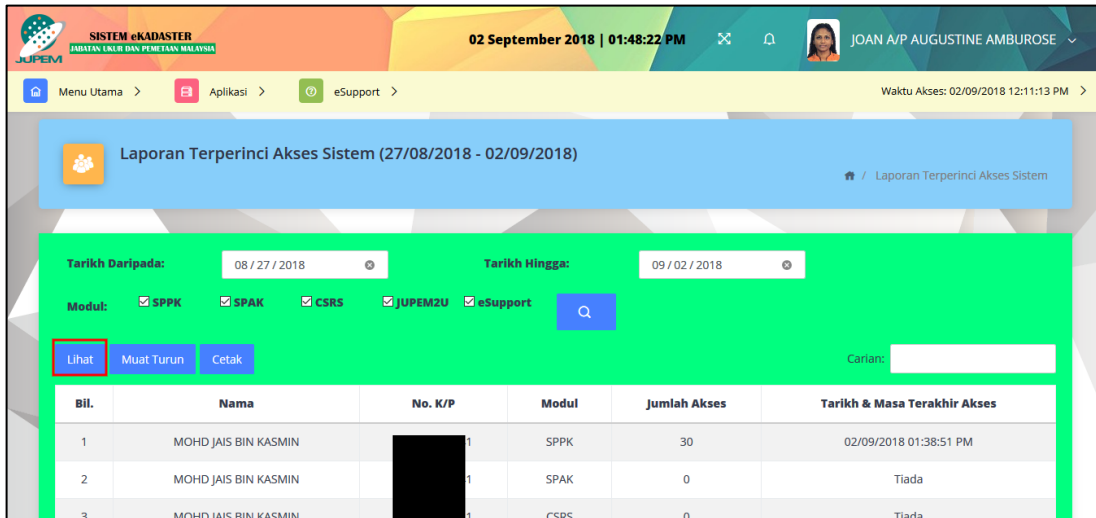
JUPEM SISTEM eKADASTER
JABATAN UKUR DAN PEMETAAN MALAYSIA

02 September 2018 | 01:48:22 PM

JOAN A/P AUGUSTINE AMBUROSE

Menu Utama > Aplikasi > eSupport >

Waktu Akses: 02/09/2018 12:11:13 PM >

Laporan Terperinci Akses Sistem (27/08/2018 - 02/09/2018)

/ Laporan Terperinci Akses Sistem

Tarikh Daripada: 08 / 27 / 2018

Tarikh Hingga: 09 / 02 / 2018

Modul: SPPK SPAK CSRS JUPEM2U eSupport

Lihat Muat Turun Cetak

Carian:

| Bil. | Nama | No. K/P | Modul | Jumlah Akses | Tarikh & Masa Terakhir Akses |
|---|---|---|---|---|---|
| 1 | MOHD JAIS BIN KASMIN | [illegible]1 | SPPK | 30 | 02/09/2018 01:38:51 PM |
| 2 | MOHD JAIS BIN KASMIN | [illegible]1 | SPAK | 0 | Tiada |
| 3 | MOHD JAIS BIN KASMIN | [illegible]1 | CSRS | 0 | Tiada |